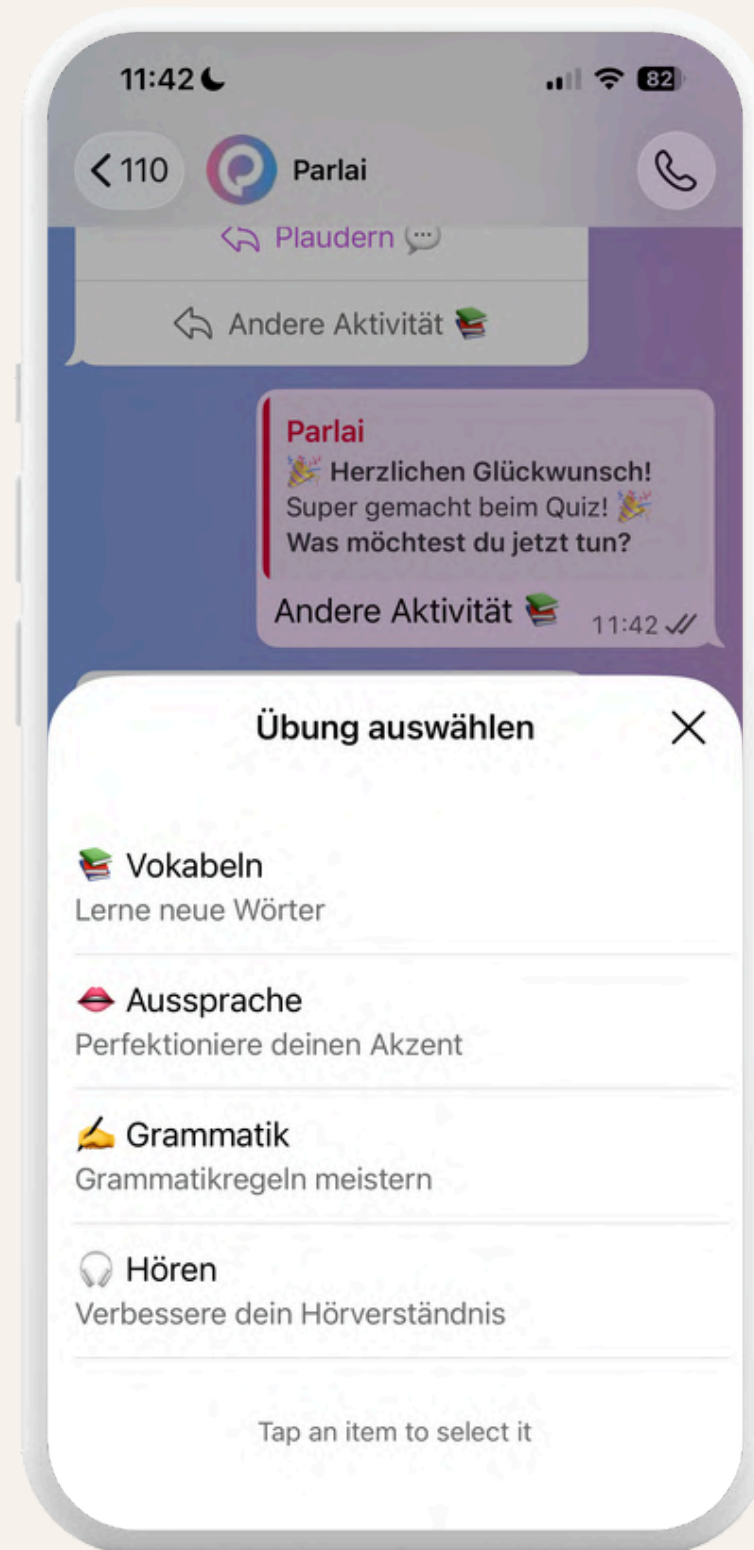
11:42

82

< 110

Parlai

Plaudern 💬

Andere Aktivität 📚

Parlai
🎉 Herzlichen Glückwunsch!
Super gemacht beim Quiz! 🎉
Was möchtest du jetzt tun?

Andere Aktivität 📚 11:42

Übung auswählen

📚 Vokabeln
Lerne neue Wörter

👄 Aussprache
Perfektioniere deinen Akzent

✍️ Grammatik
Grammatikregeln meistern

🎧 Hören
Verbessere dein Hörverständnis

Tap an item to select it